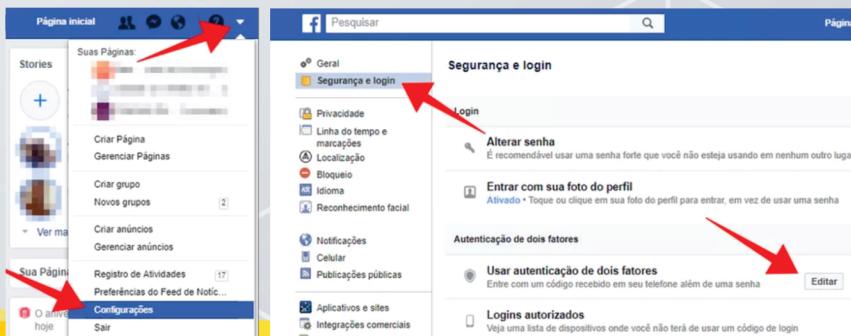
Página inicial

Stories

Ver ma

Sua Págin

O anive
hoje

Suas Páginas:

Criar Página
Gerenciar Páginas

Criar grupo
Novos grupos 2

Criar anúncios
Gerenciar anúncios

Registro de Atividades 17
Preferências do Feed de Notíc...
Configurações
Sair

Pesquisar

Págin

Geral
Segurança e login
Privacidade
Linha do tempo e marcações
Localização
Bloqueio
Idioma
Reconhecimento facial
Notificações
Celular
Publicações públicas
Aplicativos e sites
Integrações comerciais

Segurança e login

Login

Alterar senha
É recomendável usar uma senha forte que você não esteja usando em nenhum outro luga

Entrar com sua foto do perfil
Ativado · Toque ou clique em sua foto do perfil para entrar, em vez de usar uma senha

Autenticação de dois fatores

Usar autenticação de dois fatores
Entre com um código recebido em seu telefone além de uma senha
Editar

Logins autorizados
Veja uma lista de dispositivos onde você não terá de usar um código de login